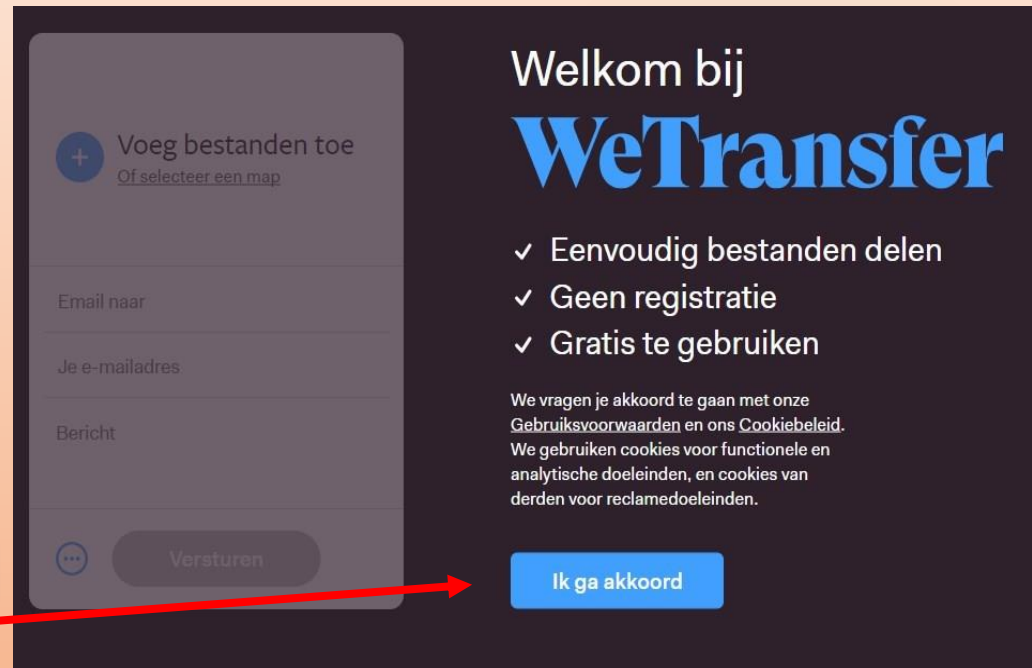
+ Voeg bestanden toe
Of selecteer een map

Email naar

Je e-mailadres

Bericht

Versturen

Welkom bij
WeTransfer

✓ Eenvoudig bestanden delen
✓ Geen registratie
✓ Gratis te gebruiken

We vragen je akkoord te gaan met onze Gebruiksvoorwaarden en ons Cookiebeleid. We gebruiken cookies voor functionele en analytische doeleinden, en cookies van derden voor reclamedoeleinden.

Ik ga akkoord